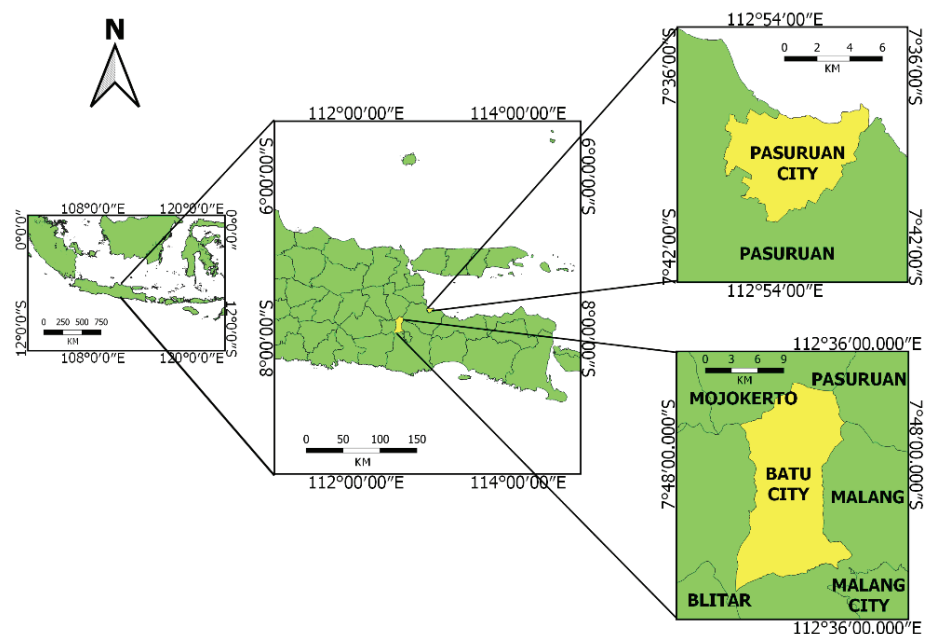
N

108°0′0″E 120°0′0″E
0°0′0″
0°0′0″
12°0′0″S
12°0′0″S
0 250 500 750
KM
108°0′0″E 120°0′0″E

112°00′00″E 114°00′00″E
6°00′00″S
6°00′00″S
8°00′00″S
8°00′00″S
0 50 100 150
KM
112°00′00″E 114°00′00″E

112°54′00″E
0 2 4 6
KM
7°36′00″S
7°36′00″S
PASURUAN CITY
7°42′00″S
7°42′00″S
PASURUAN
112°54′00″E

112°36′00.000″E
0 3 6 9
KM
PASURUAN
MOJOKERTO
7°48′00.000″S
7°48′00.000″S
BATU CITY
MALANG
MALANG CITY
BLITAR
112°36′00.000″E